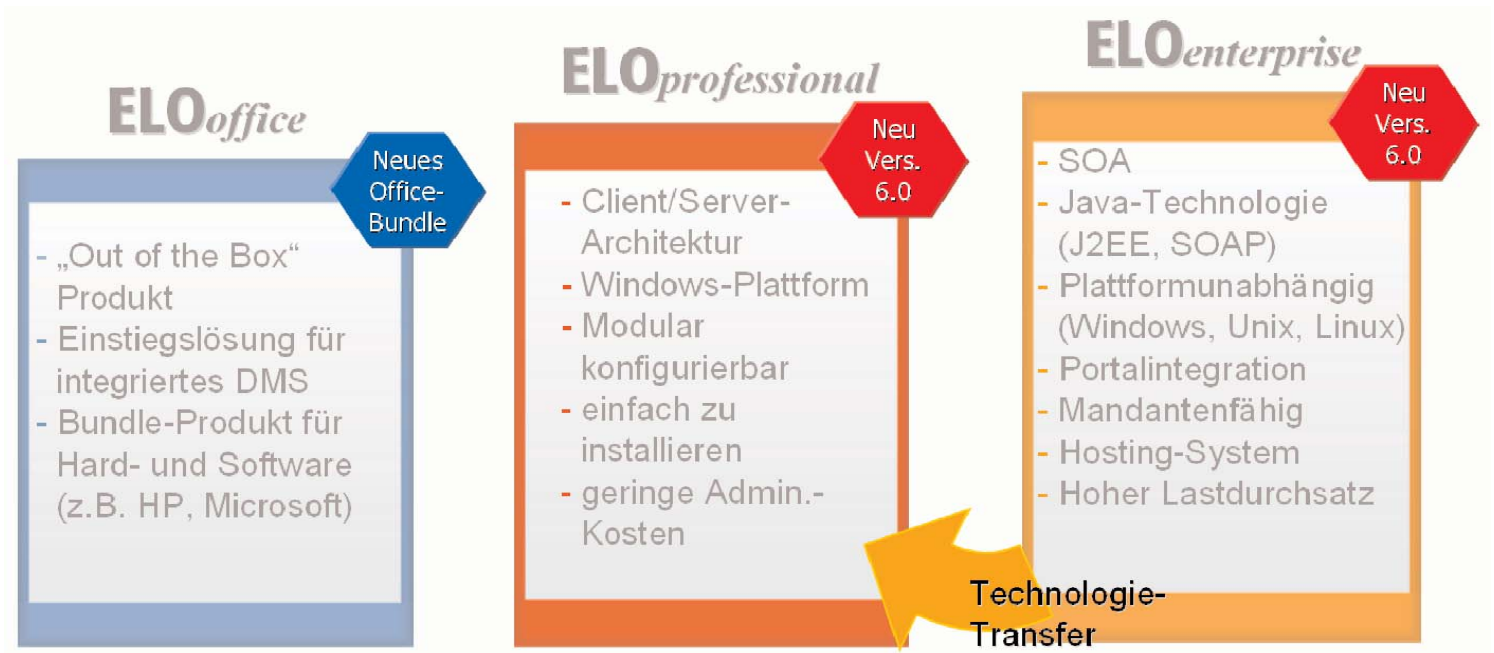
ELOoffice

Neues Office-Bundle

- „Out of the Box“ Produkt
- Einstiegslösung für integriertes DMS
- Bundle-Produkt für Hard- und Software (z.B. HP, Microsoft)

ELOprofessional

Neu Vers. 6.0

- Client/Server-Architektur
- Windows-Plattform
- Modular konfigurierbar
- einfach zu installieren
- geringe Admin.-Kosten

ELOenterprise

Neu Vers. 6.0

- SOA
- Java-Technologie (J2EE, SOAP)
- Plattformunabhängig (Windows, Unix, Linux)
- Portalintegration
- Mandantenfähig
- Hosting-System
- Hoher Lastdurchsatz

Technologie-Transfer